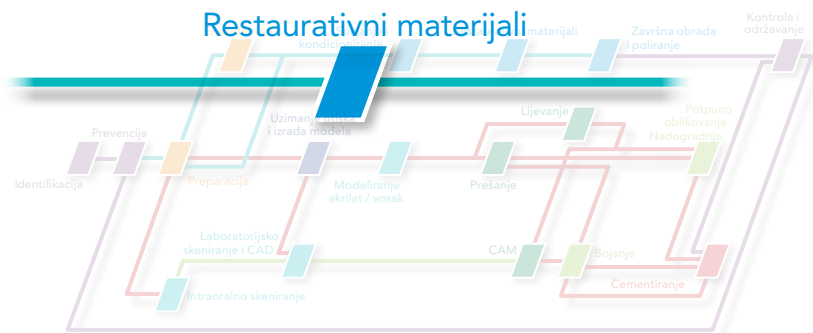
Restaurativni materijali

kondicioniranje

materijali

Završna obrada i poliranje

Kontrola i održavanje

Prevencija

Uzimanje otiska i izrada modela

Lijevanje

Potpuno oblikovanje Nadogradnja

Identifikacija

Preparacija

Modeliranje akrilat / vosak

Prešanje

Laboratorijsko skeniranje i CAD

CAM

Bojenje

Cementiranje

Intraoralno skeniranje